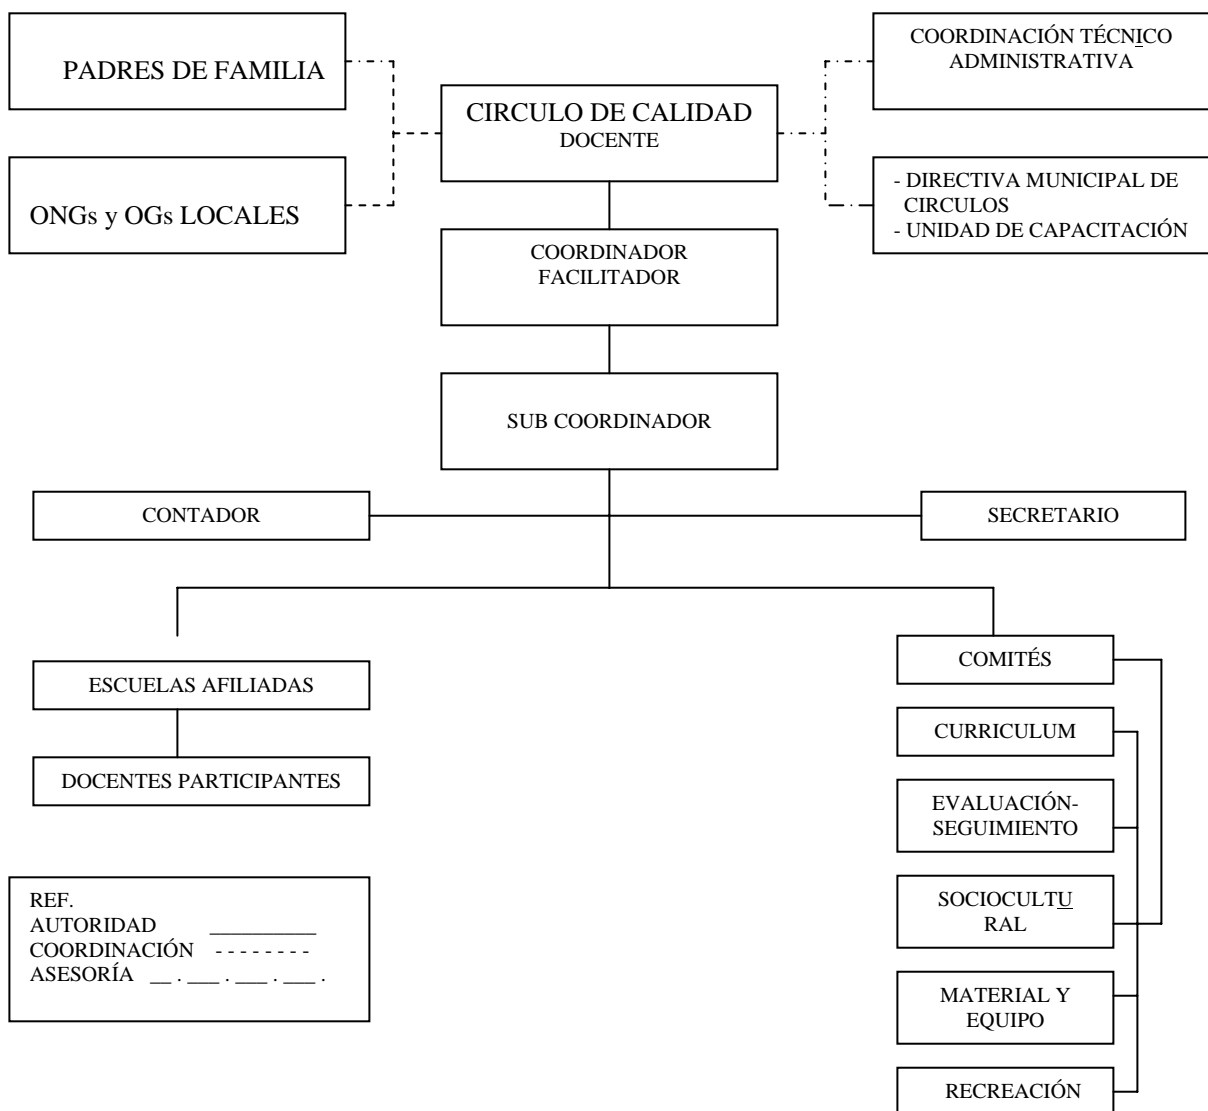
PADRES DE FAMILIA

ONGs y OGs LOCALES

CIRCULO DE CALIDAD
DOCENTE

COORDINACIÓN TÉCNICO ADMINISTRATIVA

- DIRECTIVA MUNICIPAL DE CIRCULOS
- UNIDAD DE CAPACITACIÓN

COORDINADOR FACILITADOR

SUB COORDINADOR

CONTADOR

SECRETARIO

ESCUELAS AFILIADAS

DOCENTES PARTICIPANTES

COMITÉS

CURRICULUM

EVALUACIÓN-SEGUIMIENTO

SOCIOCULTURAL

MATERIAL Y EQUIPO

RECREACIÓN

REF.
AUTORIDAD ___________
COORDINACIÓN - - - - - - - -
ASESORÍA __ . ___ . ___ . ___ .